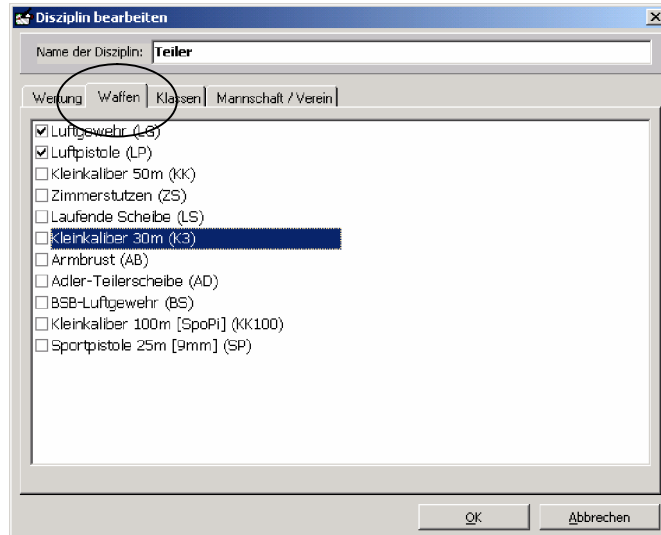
Disziplin bearbeiten

Name der Disziplin: Teiler

Wertung | Waffen | Klassen | Mannschaft / Verein

☑ Luftgewehr (LG)
☑ Luftpistole (LP)
☐ Kleinkaliber 50m (KK)
☐ Zimmerstutzen (ZS)
☐ Laufende Scheibe (LS)
☐ Kleinkaliber 30m (K3)
☐ Armbrust (AB)
☐ Adler-Teilerscheibe (AD)
☐ BSB-Luftgewehr (BS)
☐ Kleinkaliber 100m [SpoPi] (KK100)
☐ Sportpistole 25m [9mm] (SP)

OK | Abbrechen